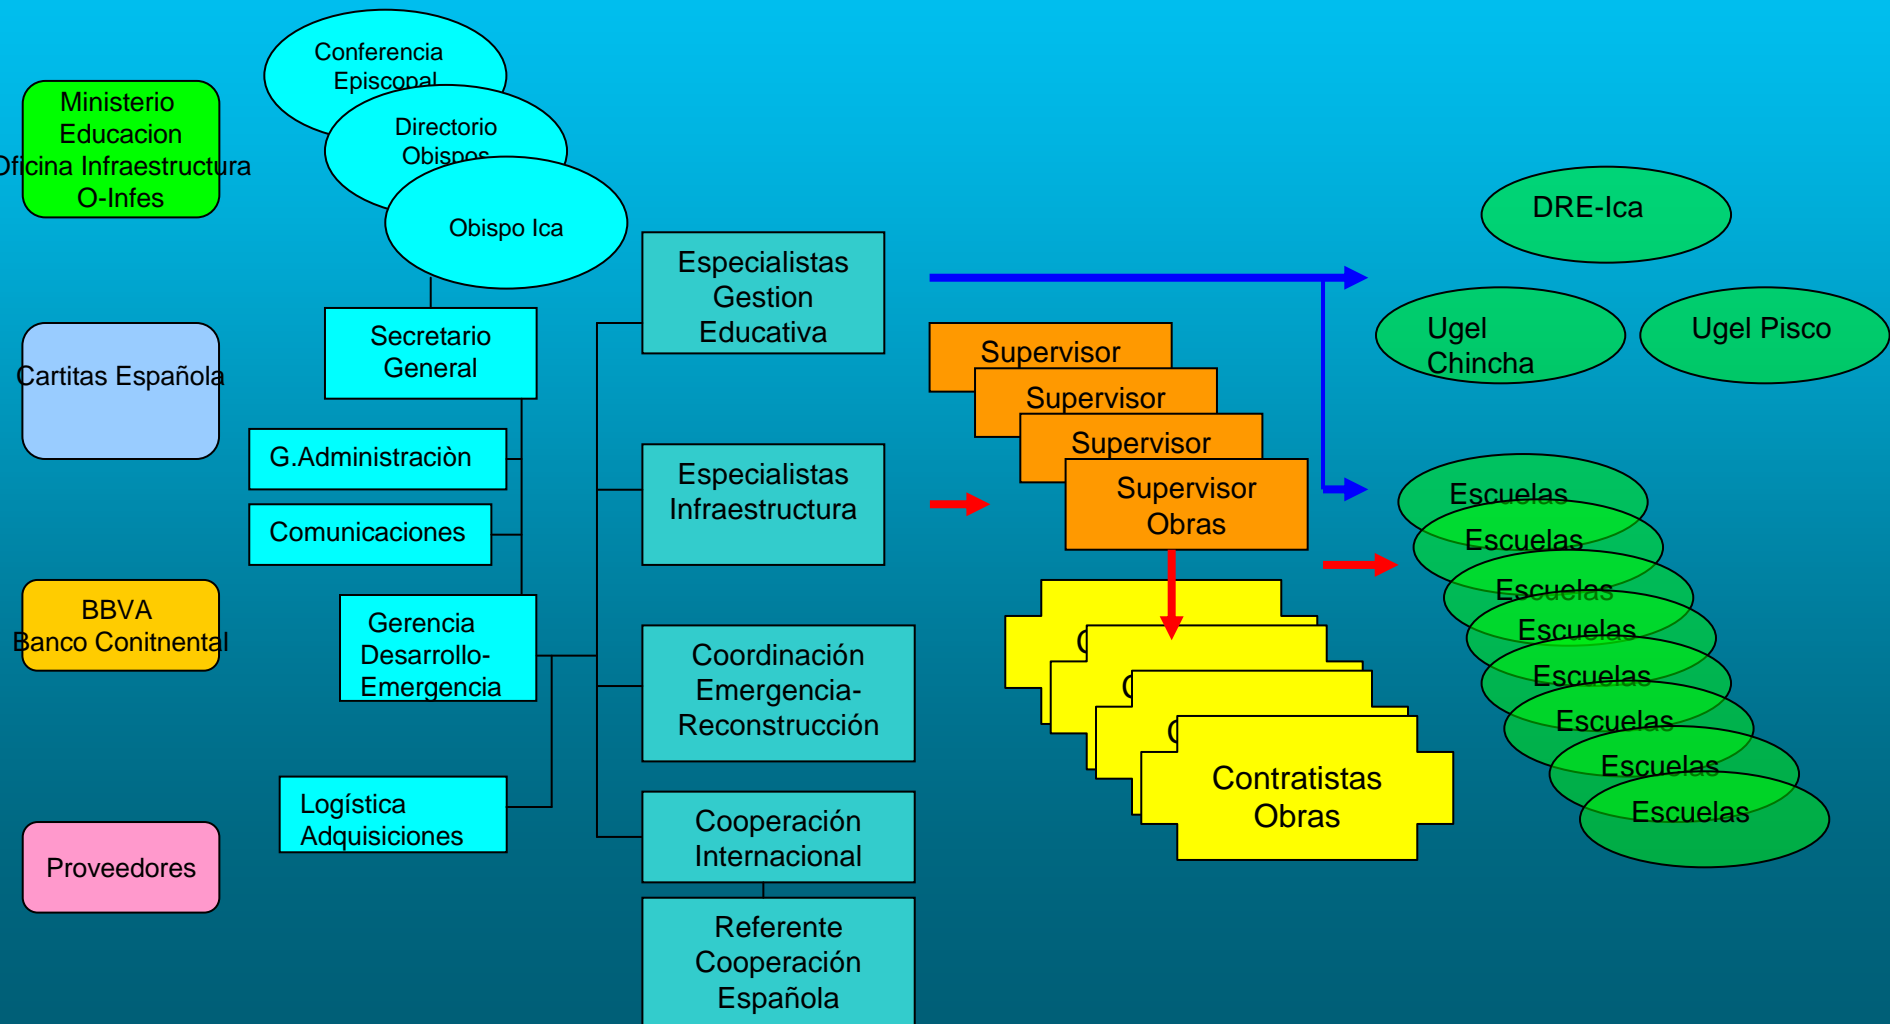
Ministerio Educacion Oficina Infraestructura O-Infes

Cartitas Española

BBVA Banco Conitnental

Proveedores

Conferencia Episcopal

Directorio Obispos

Obispo Ica

Secretario General

G.Administraciòn

Comunicaciones

Gerencia Desarrollo-Emergencia

Logística Adquisiciones

Especialistas Gestion Educativa

Especialistas Infraestructura

Coordinación Emergencia-Reconstrucción

Cooperación Internacional

Referente Cooperación Española

Supervisor

Supervisor

Supervisor

Supervisor Obras

C

C

C

Contratistas Obras

DRE-Ica

Ugel Chincha

Ugel Pisco

Escuelas

Escuelas

Escuelas

Escuelas

Escuelas

Escuelas

Escuelas

Escuelas